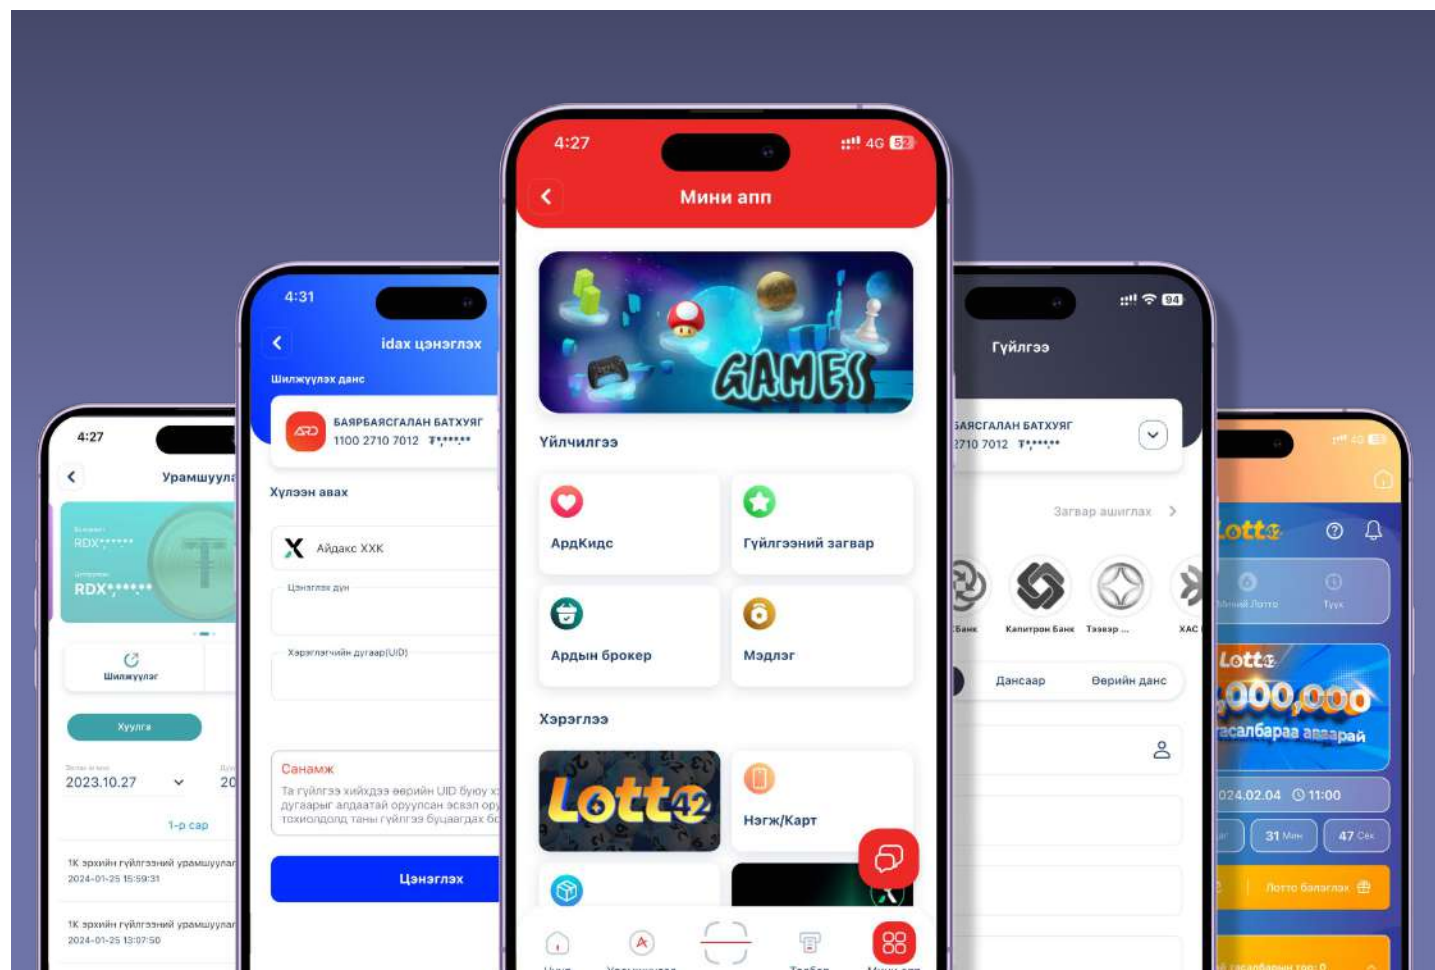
4:27
4G 52
Мини апп
GAMES
Үйлчилгээ
АрдКидс
Гүйлгээний загвар
Ардын брокер
Мэдлэг
Хэрэглээ
Lotto
Нэгж/Карт

4:31
idax цэнэглэх
Шилжүүлэх данс
БАЯРБАЯСГАЛАН БАТХУЯГ
1100 2710 7012 ₮*,***.**
Хүлээн авах
Айдакс ХХК
Цэнэглэх дүн
Хэрэглэгчийн дугаар(UID)
Санамж
Та гүйлгээ хийхдээ өөрийн UID буюу х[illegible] дугаарыг алдаатай оруулсан эсвэл оро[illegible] тохиолдолд таны гүйлгээ буцаагдах бо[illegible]
Цэнэглэх

4:27
Урамшуула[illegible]
RDX******
RDX*,****.**
Шилжүүлэг
Хуулга
2023.10.27
20
1-р сар
1К эрхийн гүйлгээний урамшуулал
2024-01-25 15:59:31
1К эрхийн гүйлгээний урамшуулал
2024-01-25 13:07:50

94
Гүйлгээ
БАЯСГАЛАН БАТХУЯГ
2710 7012 ₮*,***.**
Загвар ашиглах
Банк
Капитрон Банк
Тээвэр ...
ХАС
Дансаар
Өөрийн данс

Lotto
Миний Лотто
Түүх
Lotto
000,000
асалбараа аваарай
024.02.04 11:00
31 Мин
47 Сек
Лотто болгох